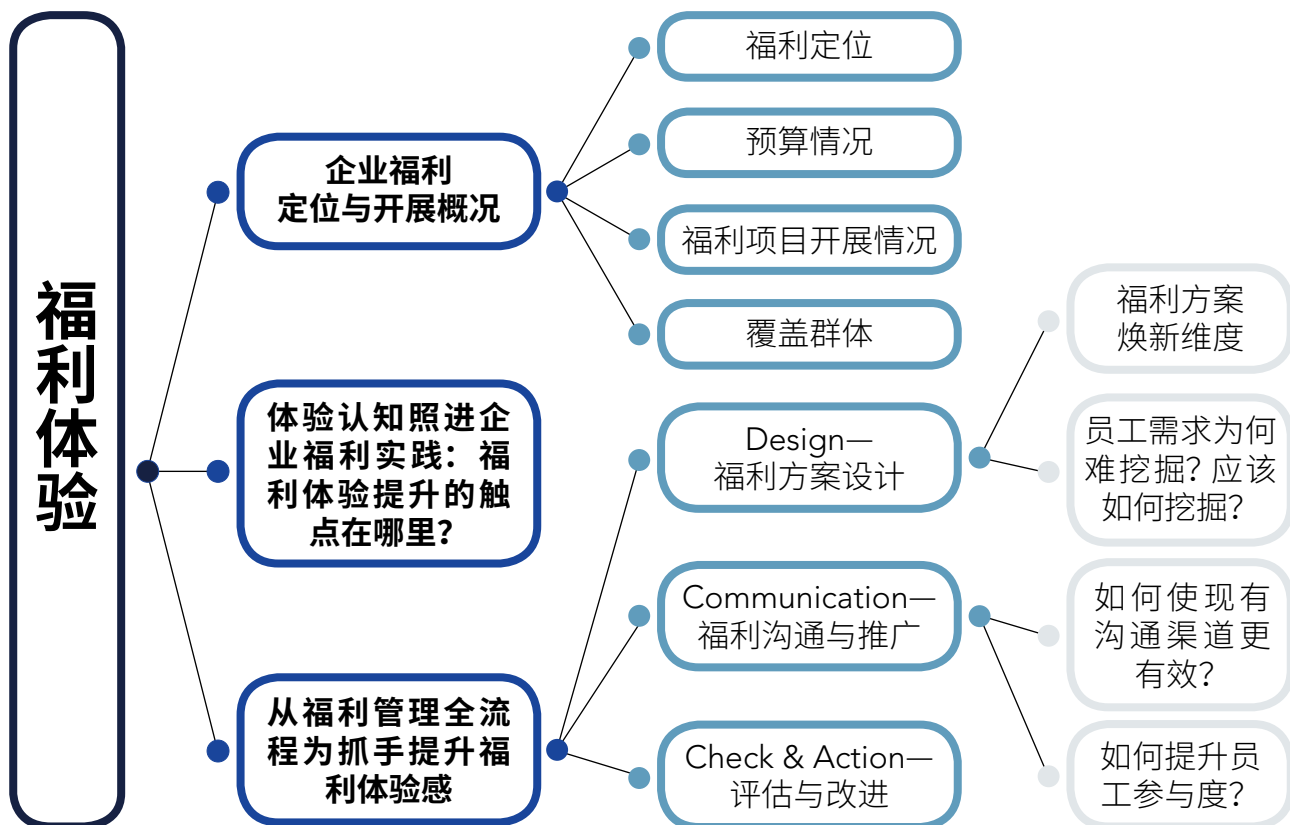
福利体验

企业福利定位与开展概况

福利定位

预算情况

福利项目开展情况

覆盖群体

体验认知照进企业福利实践：福利体验提升的触点在哪里？

从福利管理全流程为抓手提升福利体验感

Design—福利方案设计

福利方案焕新维度

员工需求为何难挖掘？应该如何挖掘？

Communication—福利沟通与推广

如何使现有沟通渠道更有效？

如何提升员工参与度？

Check & Action—评估与改进